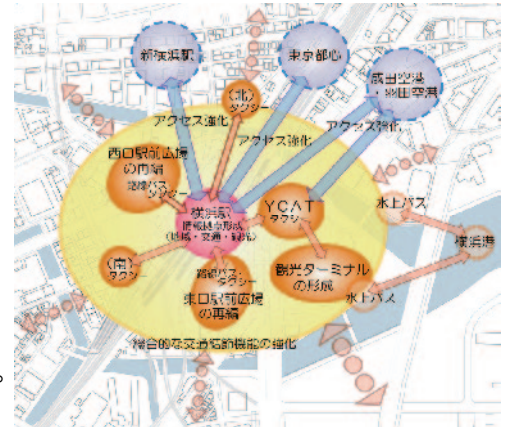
新横浜駅

東京都心

成田空港・羽田空港

(北)タクシー

アクセス強化

アクセス強化

アクセス強化

西口駅前広場の再編

路線バスタクシー

横浜駅
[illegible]
(鉄道・交通・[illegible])

YCAT
タクシー

水上バス

横浜港

(南)タクシー

路線バスタクシー

東口駅前広場の再編

観光ターミナルの形成

水上バス

総合的な交通結節機能の強化